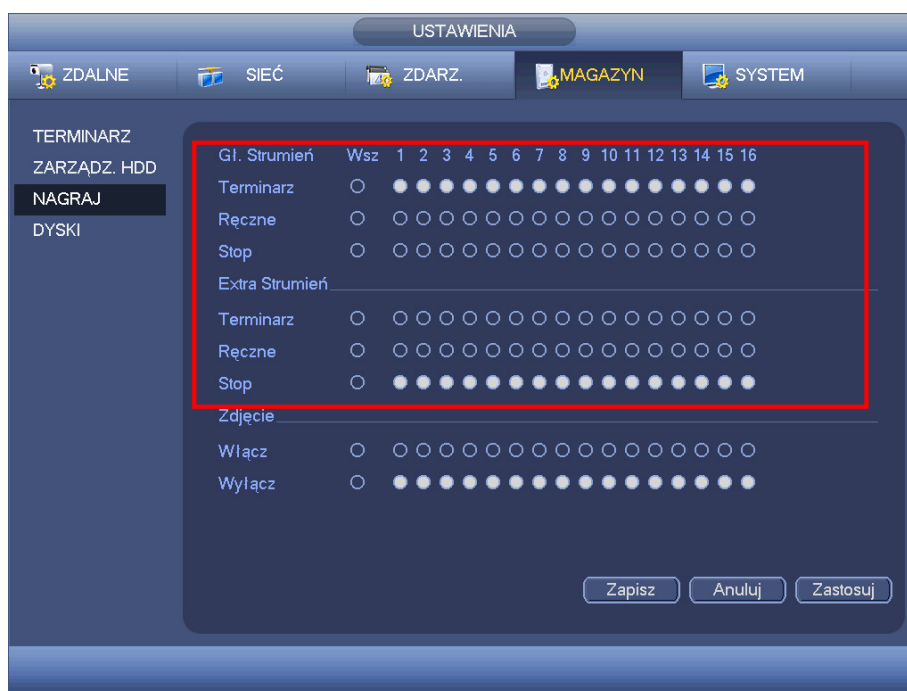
USTAWIENIA

ZDALNE SIEĆ ZDARZ. MAGAZYN SYSTEM

TERMINARZ
ZARZĄDZ. HDD
NAGRAJ
DYSKI

| Gł. Strumień | Wsz | 1 | 2 | 3 | 4 | 5 | 6 | 7 | 8 | 9 | 10 | 11 | 12 | 13 | 14 | 15 | 16 |
|---|---|---|---|---|---|---|---|---|---|---|---|---|---|---|---|---|---|
| Terminarz | | | | | | | | | | | | | | | | | |
| Ręczne | | | | | | | | | | | | | | | | | |
| Stop | | | | | | | | | | | | | | | | | |

Extra Strumień

Terminarz
Ręczne
Stop

Zdjęcie

Włącz
Wyłącz

Zapisz Anuluj Zastosuj